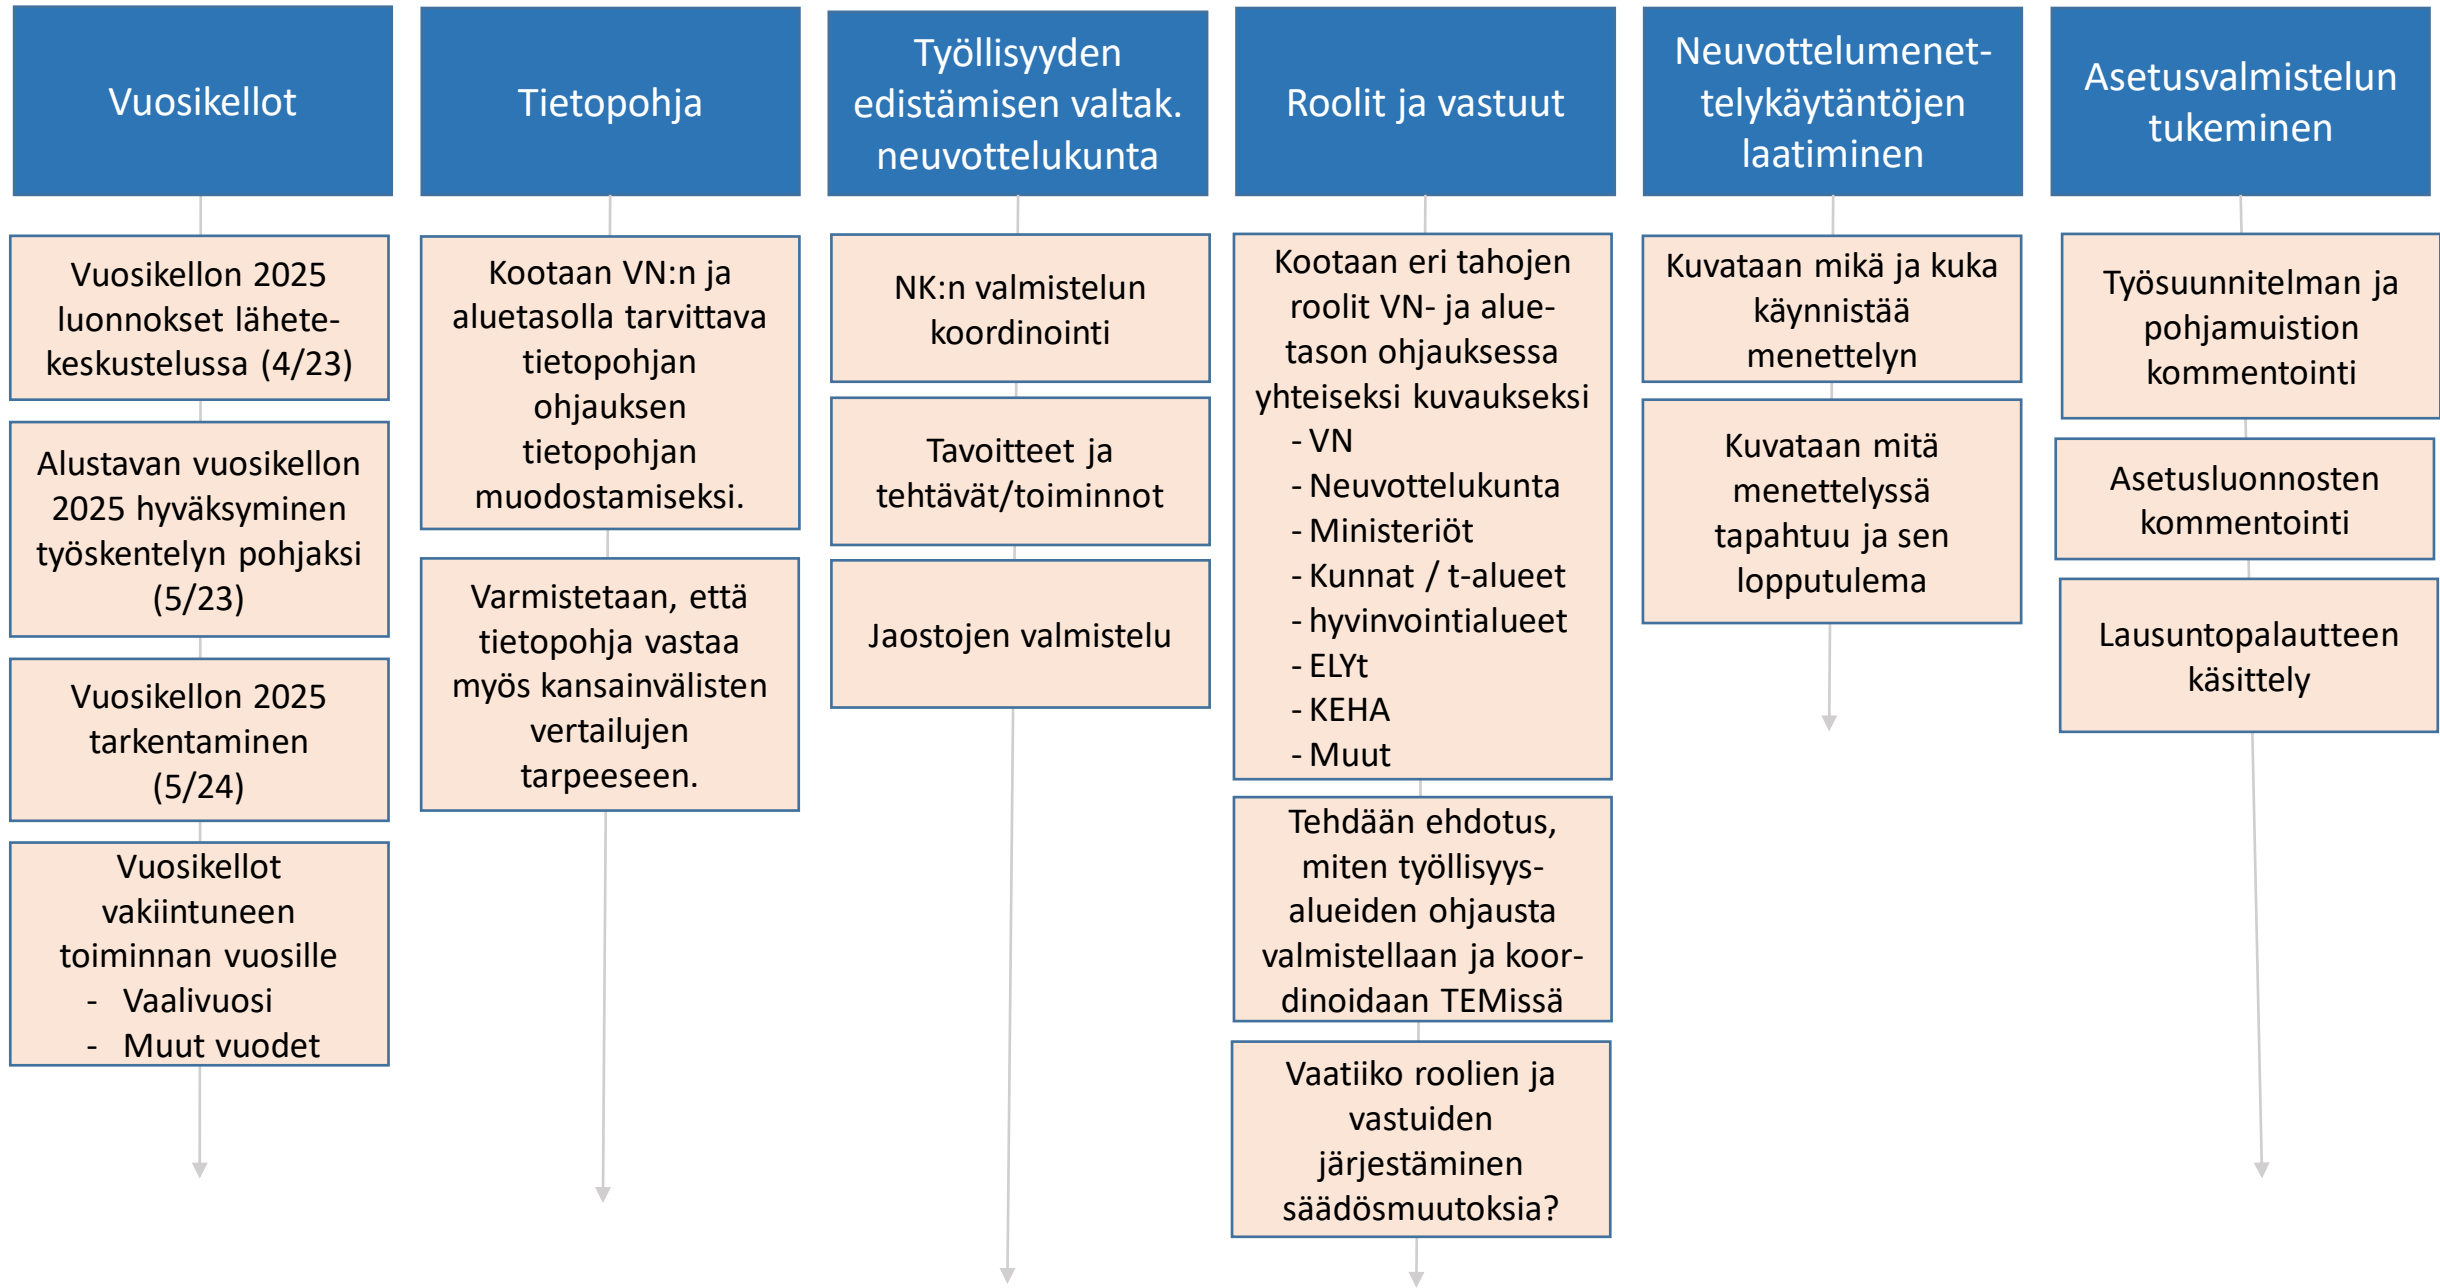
Vuosikellot

Vuosikellon 2025 luonnokset lähetekeskustelussa (4/23)

Alustavan vuosikellon 2025 hyväksyminen työskentelyn pohjaksi (5/23)

Vuosikellon 2025 tarkentaminen (5/24)

Vuosikellot vakiintuneen toiminnan vuosille
- Vaalivuosi
- Muut vuodet

Tietopohja

Kootaan VN:n ja aluetasolla tarvittava tietopohjan ohjauksen tietopohjan muodostamiseksi.

Varmistetaan, että tietopohja vastaa myös kansainvälisten vertailujen tarpeeseen.

Työllisyyden edistämisen valtak. neuvottelukunta

NK:n valmistelun koordinointi

Tavoitteet ja tehtävät/toiminnot

Jaostojen valmistelu

Roolit ja vastuut

Kootaan eri tahojen roolit VN- ja aluetason ohjauksessa yhteiseksi kuvaukseksi
- VN
- Neuvottelukunta
- Ministeriöt
- Kunnat / t-alueet
- hyvinvointialueet
- ELYt
- KEHA
- Muut

Tehdään ehdotus, miten työllisyysalueiden ohjausta valmistellaan ja koordinoidaan TEMissä

Vaatiiko roolien ja vastuiden järjestäminen säädösmuutoksia?

Neuvottelumenettelykäytäntöjen laatiminen

Kuvataan mikä ja kuka käynnistää menettelyn

Kuvataan mitä menettelyssä tapahtuu ja sen lopputulema

Asetusvalmistelun tukeminen

Työsuunnitelman ja pohjamuistion kommentointi

Asetusluonnosten kommentointi

Lausuntopalautteen käsittely